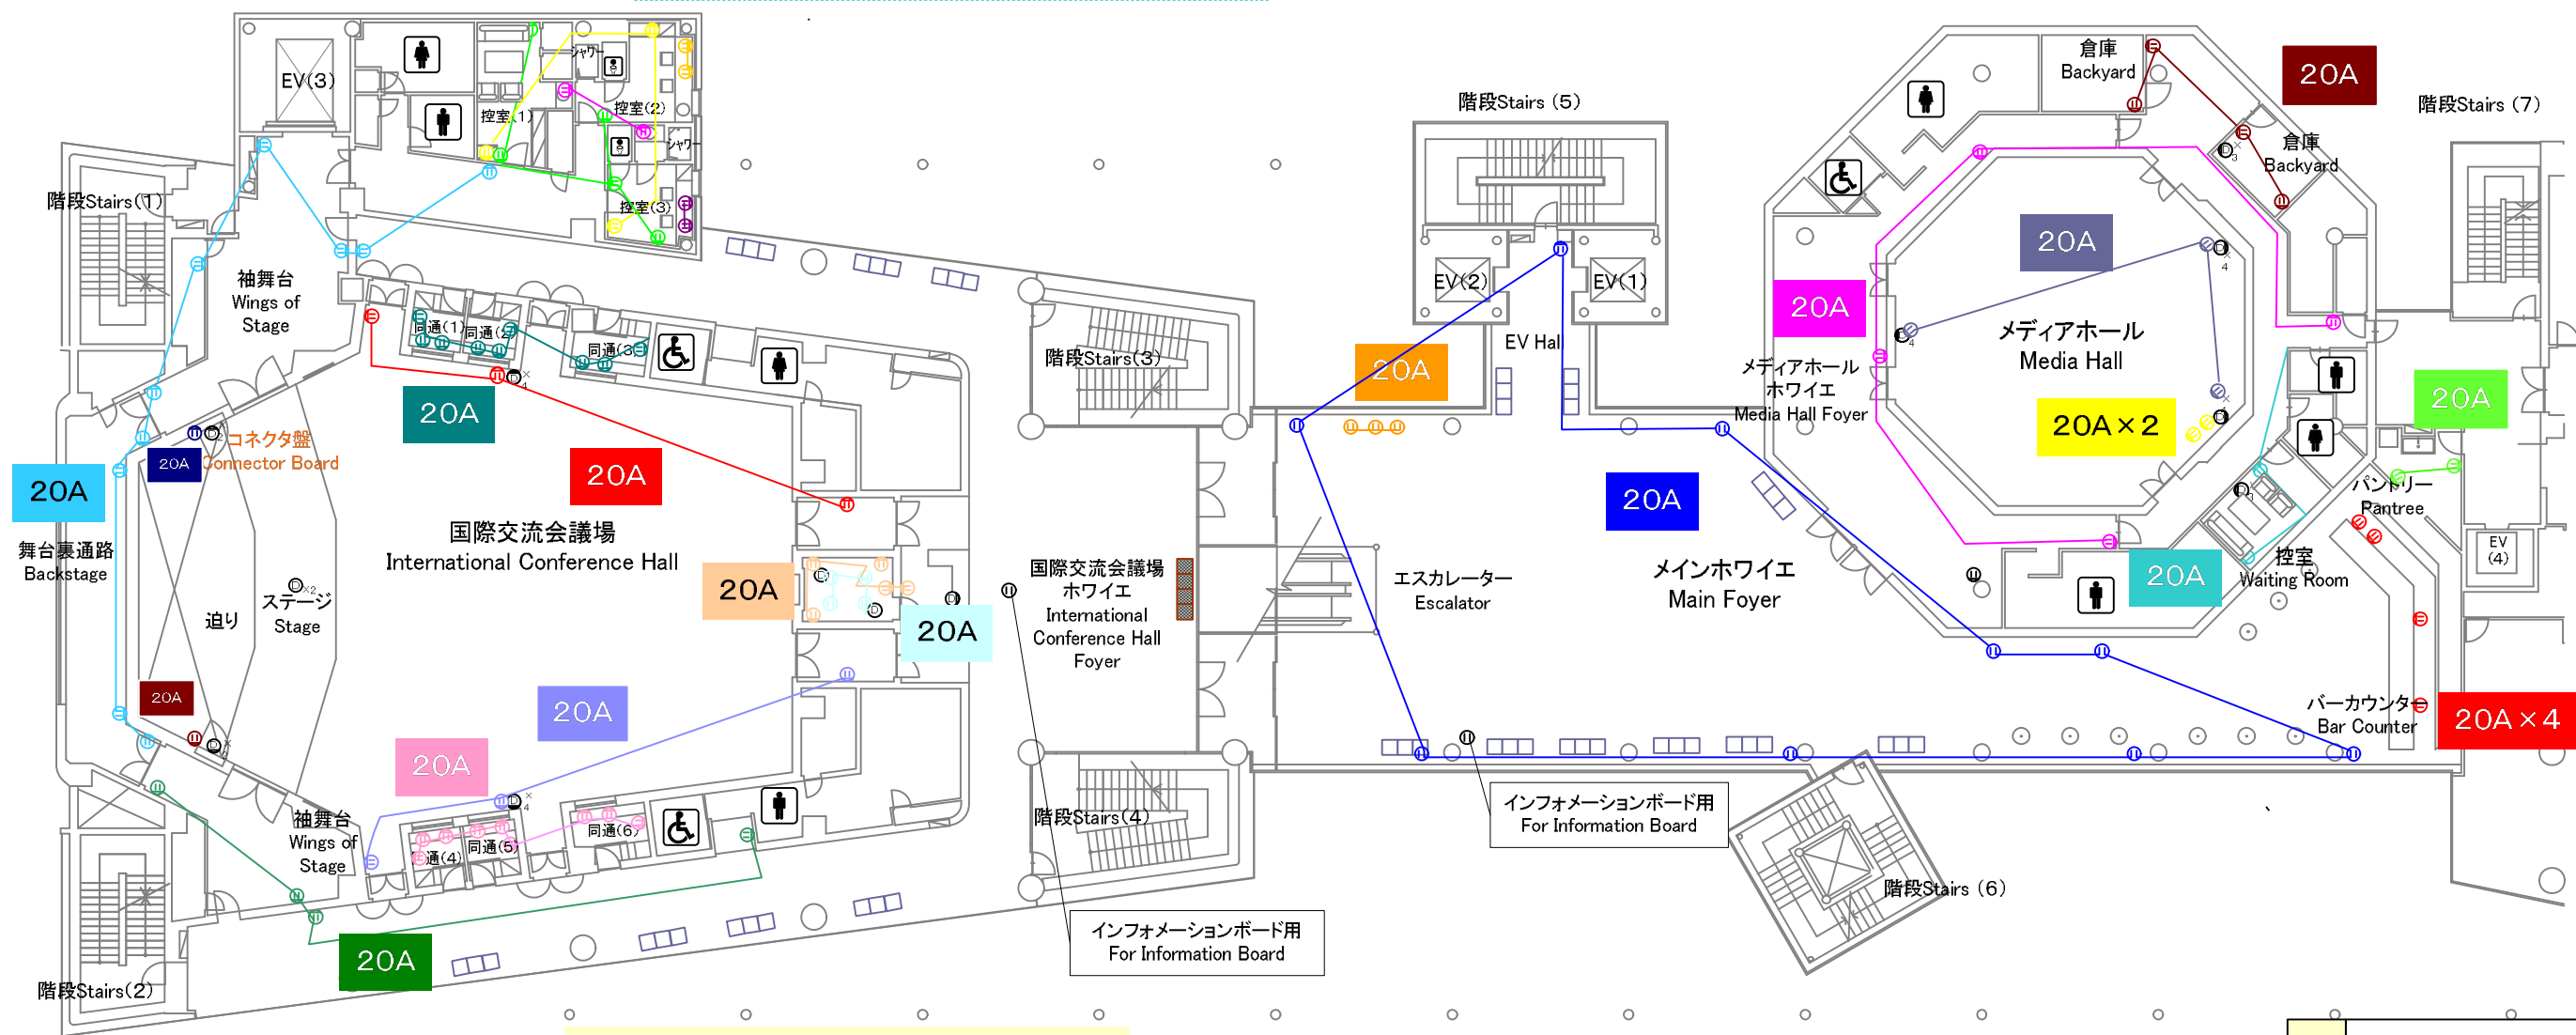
EV(3)
シャワー
控室(1)
控室(2)
シャワー
控室(3)
階段Stairs(1)
袖舞台
Wings of
Stage
同通(1)
同通(2)
同通(3)
20A
コネクタ盤
Connector Board
20A
20A
20A
国際交流会議場
International Conference Hall
舞台裏通路
Backstage
迫り
ステージ
Stage
20A
20A
20A
20A
20A
袖舞台
Wings of
Stage
同通(4)
同通(5)
同通(6)
20A
階段Stairs(2)
階段Stairs(3)
国際交流会議場
ホワイエ
International
Conference Hall
Foyer
階段Stairs(4)
インフォメーションボード用
For Information Board
階段Stairs(5)
EV(2)
EV(1)
EV Hal
20A
エスカレーター
Escalator
20A
メインホワイエ
Main Foyer
インフォメーションボード用
For Information Board
階段Stairs(6)
倉庫
Backyard
20A
倉庫
Backyard
階段Stairs(7)
20A
20A
メディアホール
ホワイエ
Media Hall Foyer
メディアホール
Media Hall
20A×2
20A
パントリー
Pantree
20A
控室
Waiting Room
EV
(4)
バーカウンター
Bar Counter
20A×4